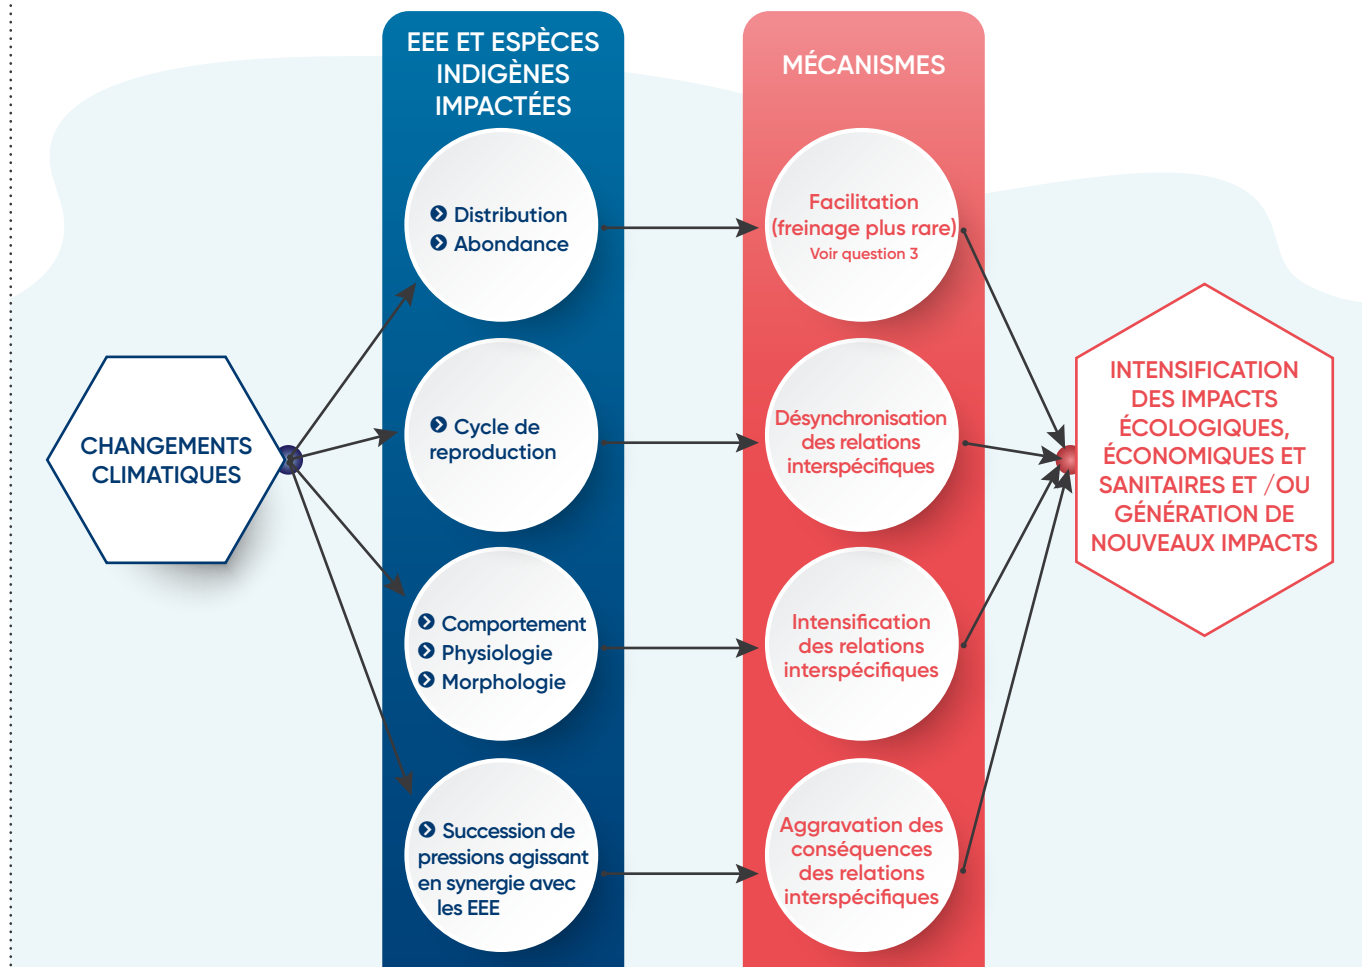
CHANGEMENTS CLIMATIQUES

EEE ET ESPÈCES INDIGÈNES IMPACTÉES

Distribution
Abondance

Cycle de reproduction

Comportement
Physiologie
Morphologie

Succession de pressions agissant en synergie avec les EEE

MÉCANISMES

Facilitation (freinage plus rare)
Voir question 3

Désynchronisation des relations interspécifiques

Intensification des relations interspécifiques

Aggravation des conséquences des relations interspécifiques

INTENSIFICATION DES IMPACTS ÉCOLOGIQUES, ÉCONOMIQUES ET SANITAIRES ET /OU GÉNÉRATION DE NOUVEAUX IMPACTS